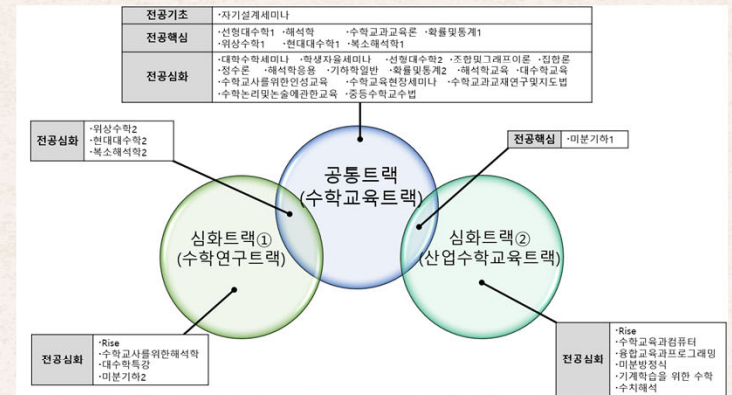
| 전공기초 | ·자기설계세미나 |
|---|---|
| 전공핵심 | ·선형대수학1 ·해석학 ·수학교과교육론 ·확률및통계1 ·위상수학1 ·현대대수학1 ·복소해석학1 |
| 전공심화 | ·대학수학세미나 ·학생자율세미나 ·선형대수학2 ·조합및그래프이론 ·집합론 ·정수론 ·해석학응용 ·기하학일반 ·확률및통계2 ·해석학교육 ·대수학교육 ·수학교사를위한인성교육 ·수학교육현장세미나 ·수학교과교재연구및지도법 ·수학논리및논술에관한교육 ·중등수학교수법 |

| 전공심화 | ·위상수학2 ·현대대수학2 ·복소해석학2 |
|---|---|

| 전공핵심 | ·미분기하1 |
|---|---|

공통트랙
(수학교육트랙)

심화트랙①
(수학연구트랙)

심화트랙②
(산업수학교육트랙)

| 전공심화 | ·Rise ·수학교사를위한해석학 ·대수학특강 ·미분기하2 |
|---|---|

| 전공심화 | ·Rise ·수학교육과컴퓨터 ·융합교육과프로그래밍 ·미분방정식 ·기계학습을 위한 수학 ·수치해석 |
|---|---|